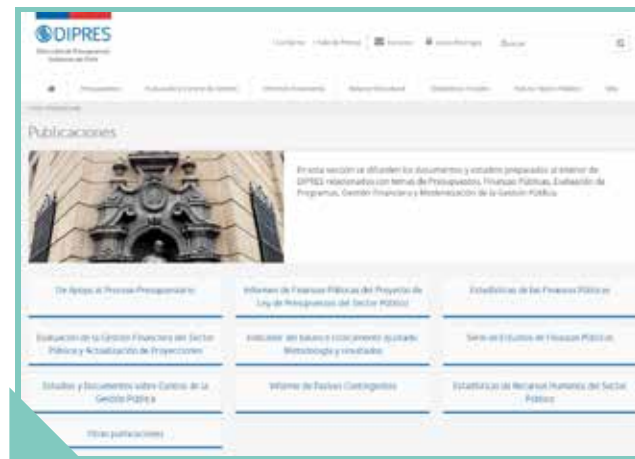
DIPRES
Dirección de Presupuestos
Gobierno de Chile

Contacto | Sala de Prensa | Noticias | Accesibilidad | Buscar

Presupuestos | Evaluación y Control de Gestión | Informes Financieros | Balance Estructural | Estadísticas Fiscales | Asuntos Macro Fiscales | Más

Publicaciones

Publicaciones

En esta sección se difunden los documentos y estudios preparados al interior de DIPRES relacionados con temas de Presupuestos, Finanzas Públicas, Evaluación de Programas, Gestión Financiera y Modernización de la Gestión Pública.

De Apoyo al Proceso Presupuestario

Informe de Finanzas Públicas del Proyecto de Ley de Presupuestos del Sector Público

Estadísticas de las Finanzas Públicas

Evaluación de la Gestión Financiera del Sector Público y Actualización de Proyecciones

Indicador del balance estructural ajustado Metodología y resultados

Serie en Estudios de Finanzas Públicas

Estudios y Documentos sobre Control de la Gestión Pública

Informe de Pasivos Contingentes

Estadísticas de Recursos Humanos del Sector Público

Otras publicaciones